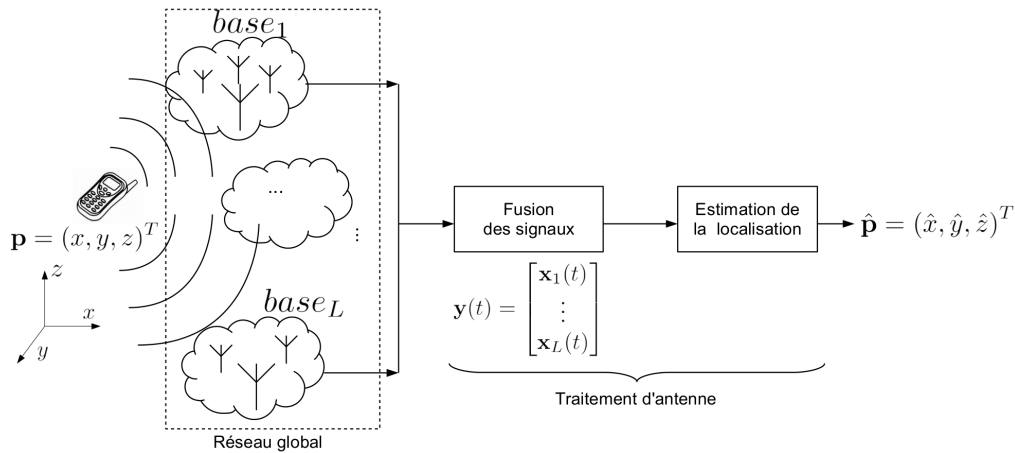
$base_1$

...

$\vdots$

$base_L$

$\mathbf{p} = (x, y, z)^T$

$z$

$x$

$y$

Réseau global

Fusion des signaux

Estimation de la localisation

$\hat{\mathbf{p}} = (\hat{x}, \hat{y}, \hat{z})^T$

$\mathbf{y}(t) = \begin{bmatrix} \mathbf{x}_1(t) \\ \vdots \\ \mathbf{x}_L(t) \end{bmatrix}$

Traitement d'antenne